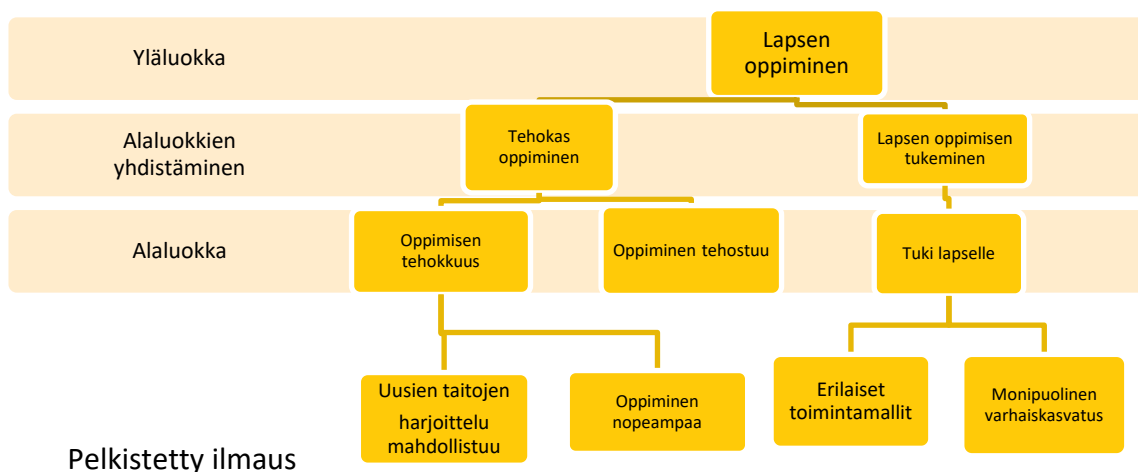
Yläluokka

Lapsen oppiminen

Alaluokkien yhdistäminen

Tehokas oppiminen

Lapsen oppimisen tukeminen

Alaluokka

Oppimisen tehokkuus

Oppiminen tehostuu

Tuki lapselle

Uusien taitojen harjoittelu mahdollistuu

Oppiminen nopeampaa

Erilaiset toimintamallit

Monipuolinen varhaiskasvatus

Pelkistetty ilmaus